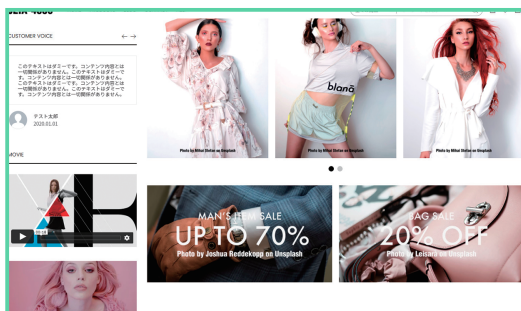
CUSTOMER VOICE

このテキストはダミーです。コンテンツ内容とは一切関係がありません。このテキストはダミーです。コンテンツ内容とは一切関係がありません。このテキストはダミーです。コンテンツ内容とは一切関係がありません。このテキストはダミーです。コンテンツ内容とは一切関係がありません。

テスト太郎
2020.01.01

MOVIE

Photo by Mihai Stefan on Unsplash

blanc

Photo by Mihai Stefan on Unsplash

Photo by Mihai Stefan on Unsplash

MAN'S ITEM SALE
UP TO 70%
Photo by Joshua Reddekopp on Unsplash

BAG SALE
20% OFF
Photo by Leisara on Unsplash